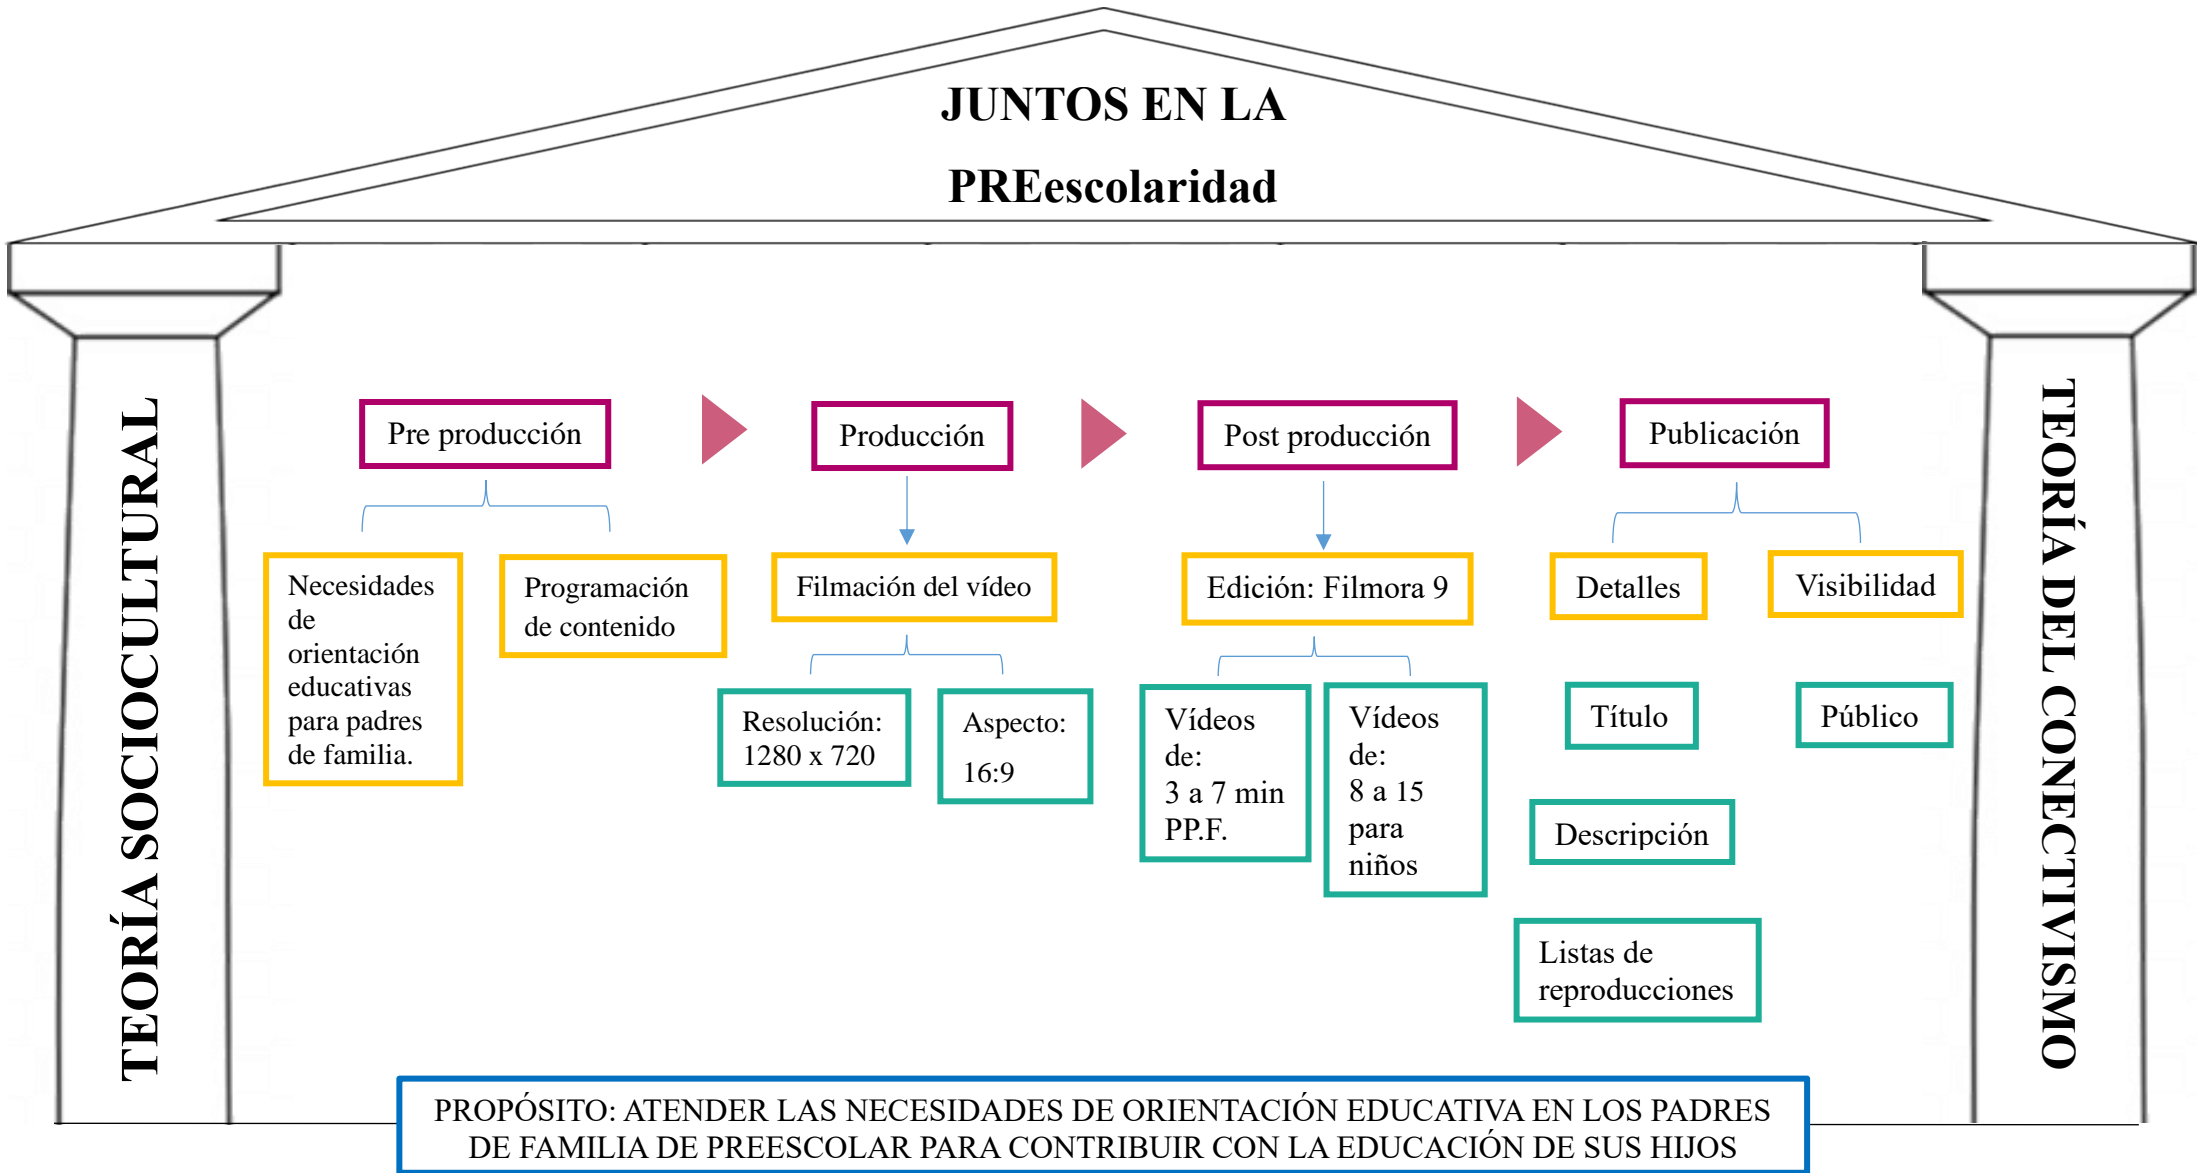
JUNTOS EN LA

PREescolaridad

TEORÍA SOCIOCULTURAL

TEORÍA DEL CONECTIVISMO

Pre producción

Necesidades de orientación educativas para padres de familia.

Programación de contenido

Producción

Filmación del vídeo

Resolución: 1280 x 720

Aspecto: 16:9

Post producción

Edición: Filmora 9

Vídeos de: 3 a 7 min PP.F.

Vídeos de: 8 a 15 para niños

Publicación

Detalles

Título

Descripción

Listas de reproducciones

Visibilidad

Público

PROPÓSITO: ATENDER LAS NECESIDADES DE ORIENTACIÓN EDUCATIVA EN LOS PADRES DE FAMILIA DE PREESCOLAR PARA CONTRIBUIR CON LA EDUCACIÓN DE SUS HIJOS